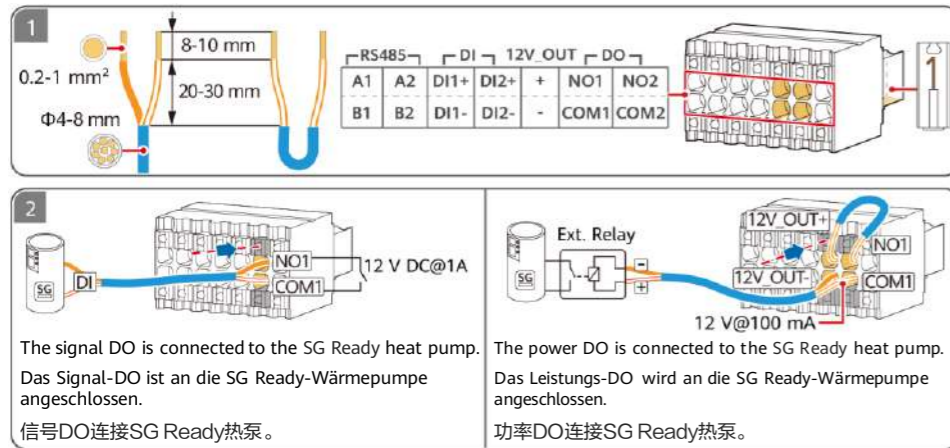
1

0.2-1 mm²

Φ4-8 mm

8-10 mm

20-30 mm

| RS485 | | DI | | 12V_OUT | DO | |
|---|---|---|---|---|---|---|
| A1 | A2 | DI1+ | DI2+ | + | NO1 | NO2 |
| B1 | B2 | DI1- | DI2- | - | COM1 | COM2 |

1

2

SG

DI

NO1

COM1

12 V DC@1A

The signal DO is connected to the SG Ready heat pump.

Das Signal-DO ist an die SG Ready-Wärmepumpe angeschlossen.

信号DO连接SG Ready热泵。

SG

Ext. Relay

12V_OUT+

NO1

12V_OUT-

COM1

12 V@100 mA

The power DO is connected to the SG Ready heat pump.

Das Leistungs-DO wird an die SG Ready-Wärmepumpe angeschlossen.

功率DO连接SG Ready热泵。